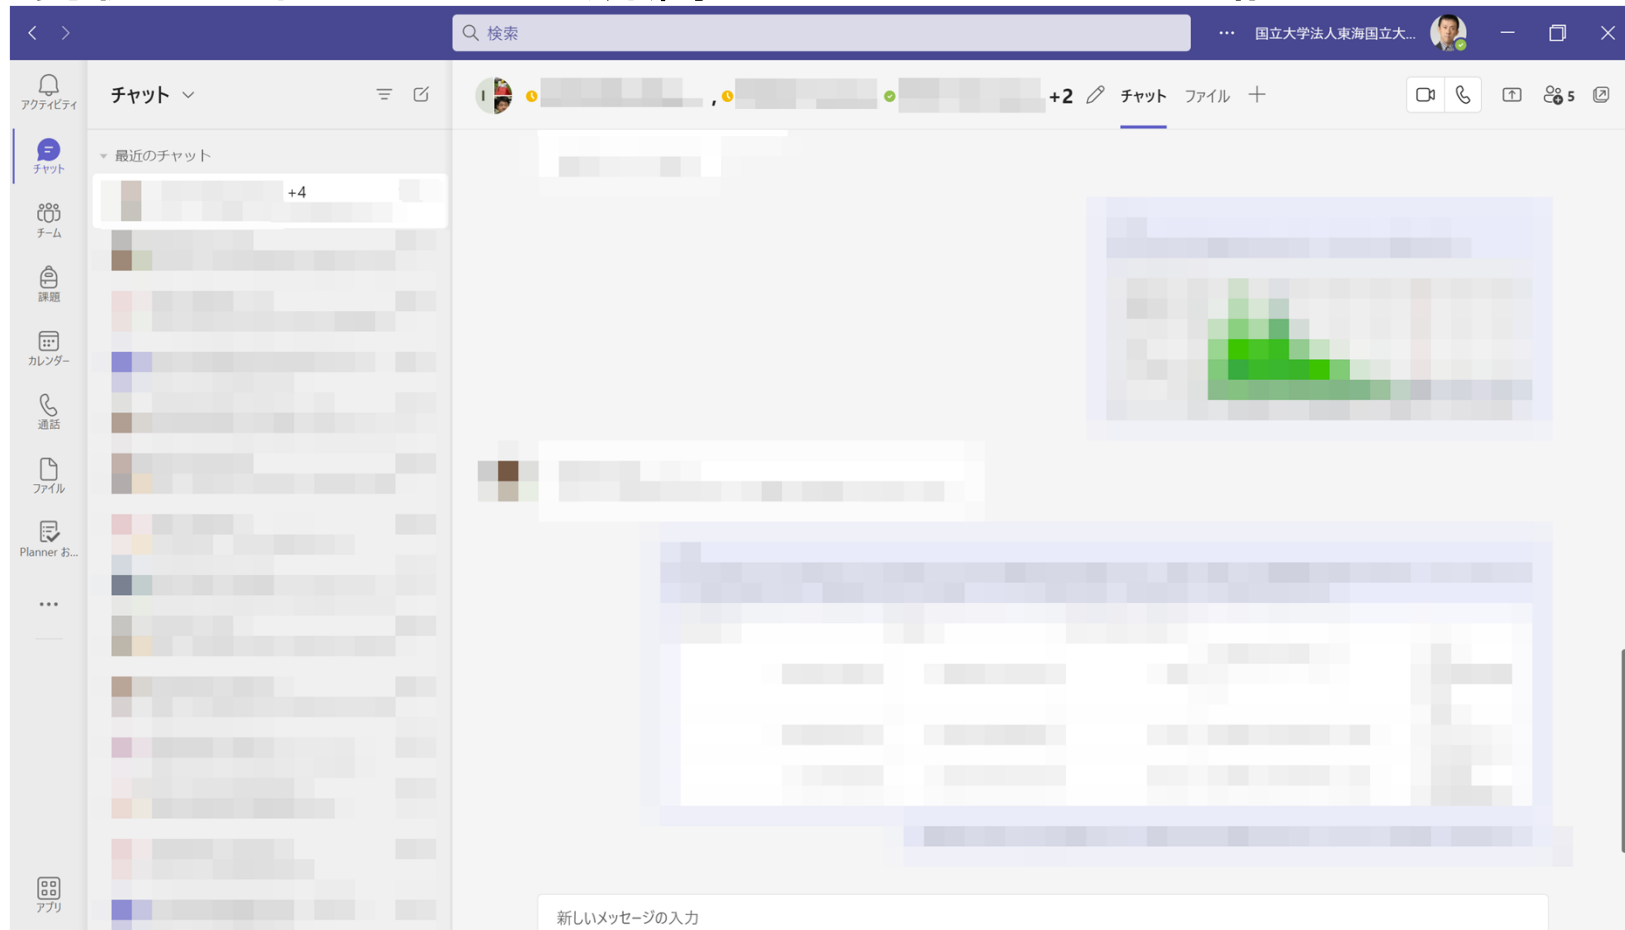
検索

国立大学法人東海国立大...

アクティビティ

チャット

チーム

課題

カレンダー

通話

ファイル

Planner お...

アプリ

チャット

最近のチャット

+4

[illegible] , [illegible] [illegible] +2

チャット

ファイル

5

新しいメッセージの入力